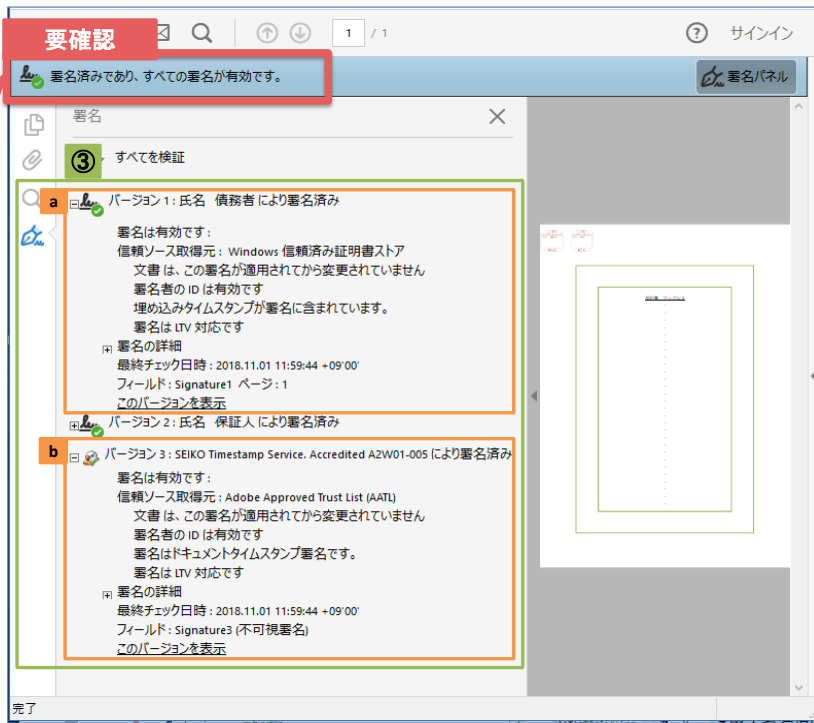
要確認

1 / 1

サインイン

署名済みであり、すべての署名が有効です。

署名パネル

署名

③

すべてを検証

a

バージョン 1 : 氏名 債務者 により署名済み

署名は有効です :

信頼ソース取得元 : Windows 信頼済み証明書ストア

文書 は、この署名が適用されてから変更されていません

署名者の ID は有効です

埋め込みタイムスタンプが署名に含まれています。

署名は LTV 対応です

署名の詳細

最終チェック日時 : 2018.11.01 11:59:44 +09'00'

フィールド : Signature1 ページ : 1

このバージョンを表示

バージョン 2 : 氏名 保証人 により署名済み

b

バージョン 3 : SEIKO Timestamp Service. Accredited A2W01-005 により署名済み

署名は有効です :

信頼ソース取得元 : Adobe Approved Trust List (AATL)

文書 は、この署名が適用されてから変更されていません

署名者の ID は有効です

署名はドキュメントタイムスタンプ署名です。

署名は LTV 対応です

署名の詳細

最終チェック日時 : 2018.11.01 11:59:44 +09'00'

フィールド : Signature3 (不可視署名)

このバージョンを表示

完了